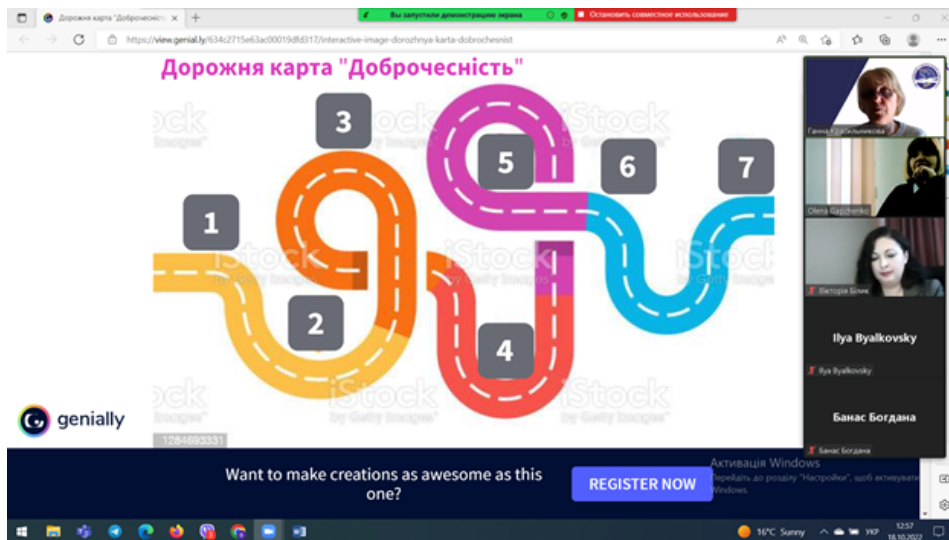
Дорожня карта "Доброчесніст ×

Вы запустили демонстрацию экрана

Остановить совместное использование

https://view.genial.ly/634c2715e63ac00019dfd317/interactive-image-dorozhnya-karta-dobrochesnist

Дорожня карта "Доброчесність"

1

2

3

4

5

6

7

iStock by Getty Images

1284693331

genially

Ганна Красильникова

Olena Gapchenko

Вікторія Білик

Ilya Byalkovsky

Ilya Byalkovsky

Банас Богдана

Банас Богдана

Want to make creations as awesome as this one?

REGISTER NOW

Активація Windows

Перейдіть до розділу "Настройки", щоб активувати Windows.

16°C Sunny

УКР

12:57

18.10.2022